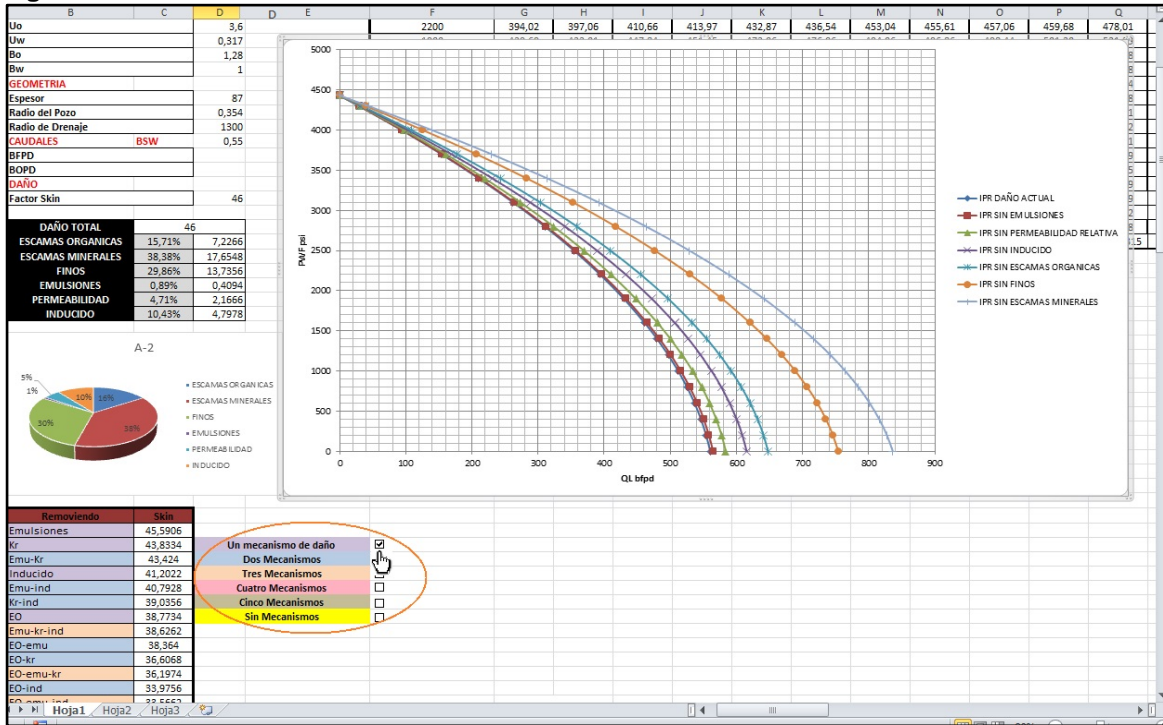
| B | C | D | D | E | F | G | H | I | J | K | L | M | N | O | P | Q |
|---|---|---|---|---|---|---|---|---|---|---|---|---|---|---|---|---|
| Uo | | 3,6 | | | 2200 | 394,02 | 397,06 | 410,66 | 413,97 | 432,87 | 436,54 | 453,04 | 455,61 | 457,06 | 459,68 | 478,01 |
| Uw | | 0,317 | | | | | | | | | | | | | | |
| Bo | | 1,28 | | | | | | | | | | | | | | |
| Bw | | 1 | | | | | | | | | | | | | | |

GEOMETRIA

| | |
|---|---|
| Espesor | 87 |
| Radio del Pozo | 0,354 |
| Radio de Drenaje | 1300 |

CAUDALES BSW 0,55

BFPD

BOPD

DAÑO

Factor Skin 46

| DAÑO TOTAL | 46 | |
|---|---|---|
| ESCAMAS ORGANICAS | 15,71% | 7,2266 |
| ESCAMAS MINERALES | 38,38% | 17,6548 |
| FINOS | 29,86% | 13,7356 |
| EMULSIONES | 0,89% | 0,4094 |
| PERMEABILIDAD | 4,71% | 2,1666 |
| INDUCIDO | 10,43% | 4,7978 |

A-2

5%
1%
10%
16%
30%
38%

ESCAMAS ORGANICAS
ESCAMAS MINERALES
FINOS
EMULSIONES
PERMEABILIDAD
INDUCIDO

5000
4500
4000
3500
3000
2500
2000
1500
1000
500
0
PWF psi
0 100 200 300 400 500 600 700 800 900
QL bfpd

IPR DAÑO ACTUAL
IPR SIN EMULSIONES
IPR SIN PERMEABILIDAD RELATIVA
IPR SIN INDUCIDO
IPR SIN ESCAMAS ORGANICAS
IPR SIN FINOS
IPR SIN ESCAMAS MINERALES

| Removiendo | Skin |
|---|---|
| Emulsiones | 45,5906 |
| Kr | 43,8334 |
| Emu-Kr | 43,424 |
| Inducido | 41,2022 |
| Emu-ind | 40,7928 |
| Kr-ind | 39,0356 |
| EO | 38,7734 |
| Emu-kr-ind | 38,6262 |
| EO-emu | 38,364 |
| EO-kr | 36,6068 |
| EO-emu-kr | 36,1974 |
| EO-ind | 33,9756 |
| EO-emu-ind | 33,5662 |

Un mecanismo de daño ☑
Dos Mecanismos
Tres Mecanismos
Cuatro Mecanismos ☐
Cinco Mecanismos ☐
Sin Mecanismos ☐

Hoja1 Hoja2 Hoja3